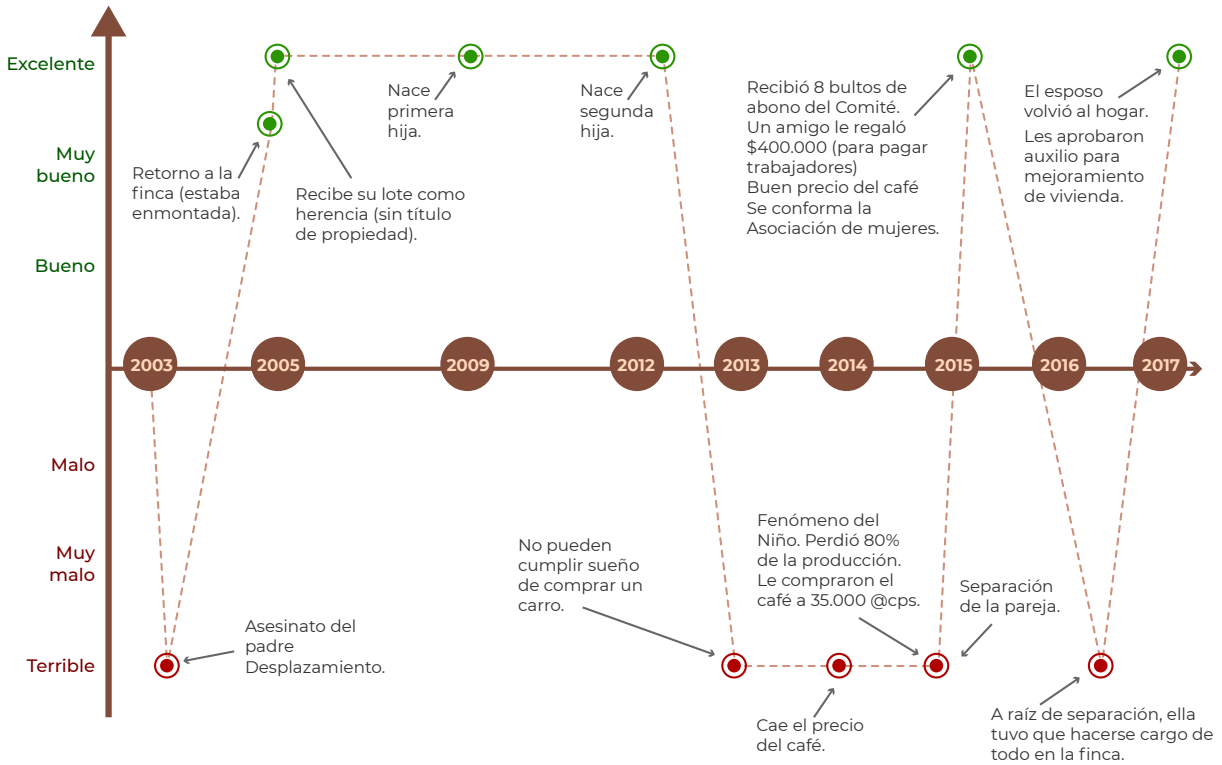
Excelente

Muy bueno

Bueno

Malo

Muy malo

Terrible

Retorno a la finca (estaba enmontada).

Recibe su lote como herencia (sin título de propiedad).

Nace primera hija.

Nace segunda hija.

Recibió 8 bultos de abono del Comité. Un amigo le regaló $400.000 (para pagar trabajadores) Buen precio del café Se conforma la Asociación de mujeres.

El esposo volvió al hogar.

Les aprobaron auxilio para mejoramiento de vivienda.

2003
2005
2009
2012
2013
2014
2015
2016
2017

Asesinato del padre Desplazamiento.

No pueden cumplir sueño de comprar un carro.

Fenómeno del Niño. Perdió 80% de la producción. Le compraron el café a 35.000 @cps.

Separación de la pareja.

Cae el precio del café.

A raíz de separación, ella tuvo que hacerse cargo de todo en la finca.